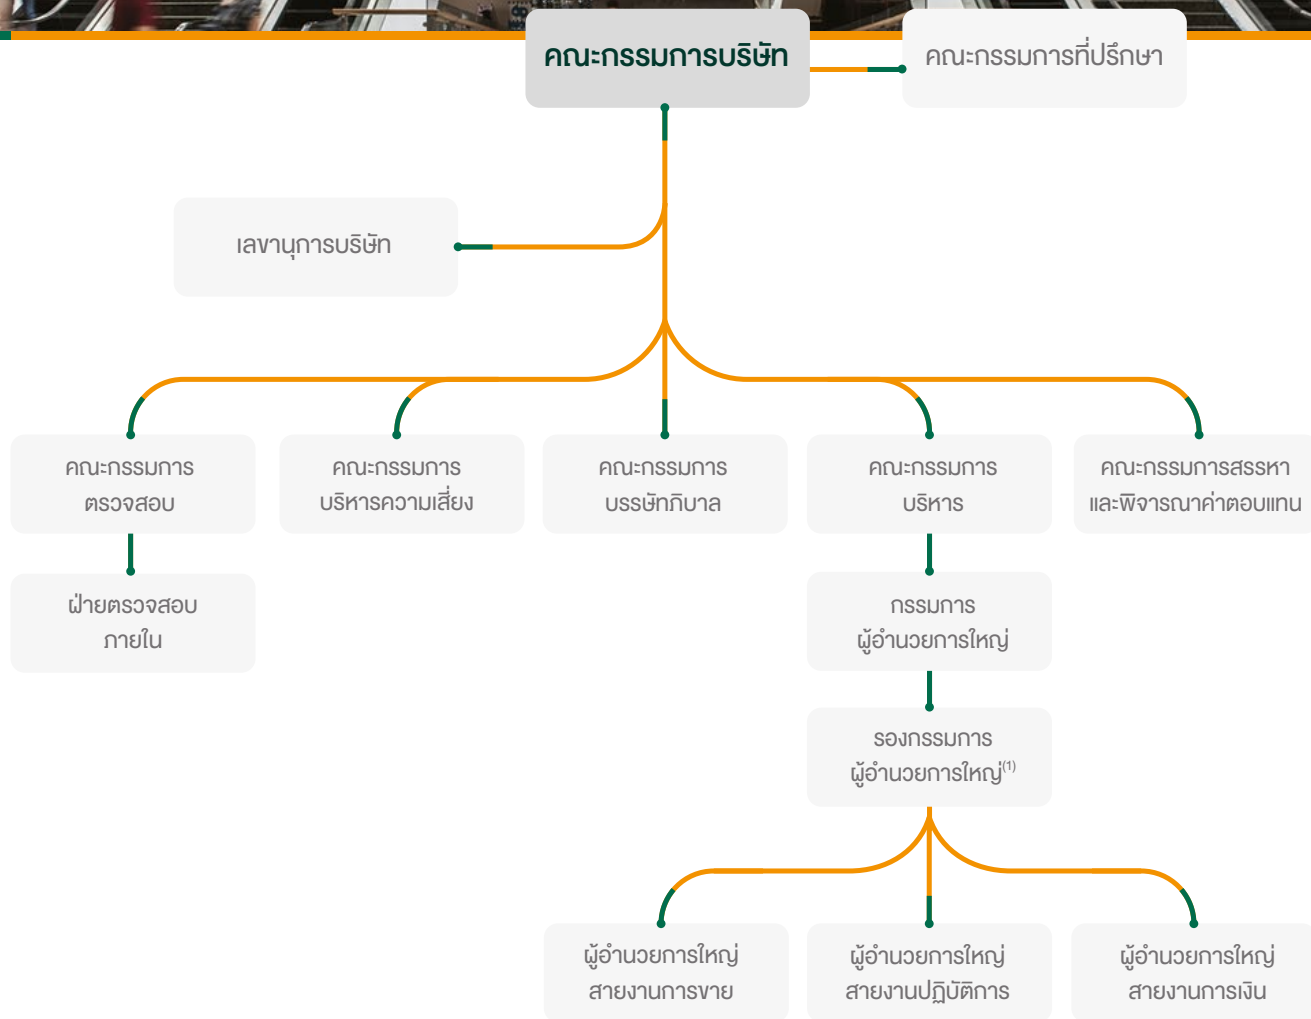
คณะกรรมการบริษัท

คณะกรรมการที่ปรึกษา

เลขานุการบริษัท

คณะกรรมการ ตรวจสอบ

คณะกรรมการ บริหารความเสี่ยง

คณะกรรมการ บรรษัทภิบาล

คณะกรรมการ บริหาร

คณะกรรมการสรรหา และพิจารณาค่าตอบแทน

ฝ่ายตรวจสอบ ภายใน

กรรมการ ผู้อำนวยการใหญ่

รองกรรมการ ผู้อำนวยการใหญ่$^{(1)}$

ผู้อำนวยการใหญ่ สายงานการขาย

ผู้อำนวยการใหญ่ สายงานปฏิบัติการ

ผู้อำนวยการใหญ่ สายงานการเงิน